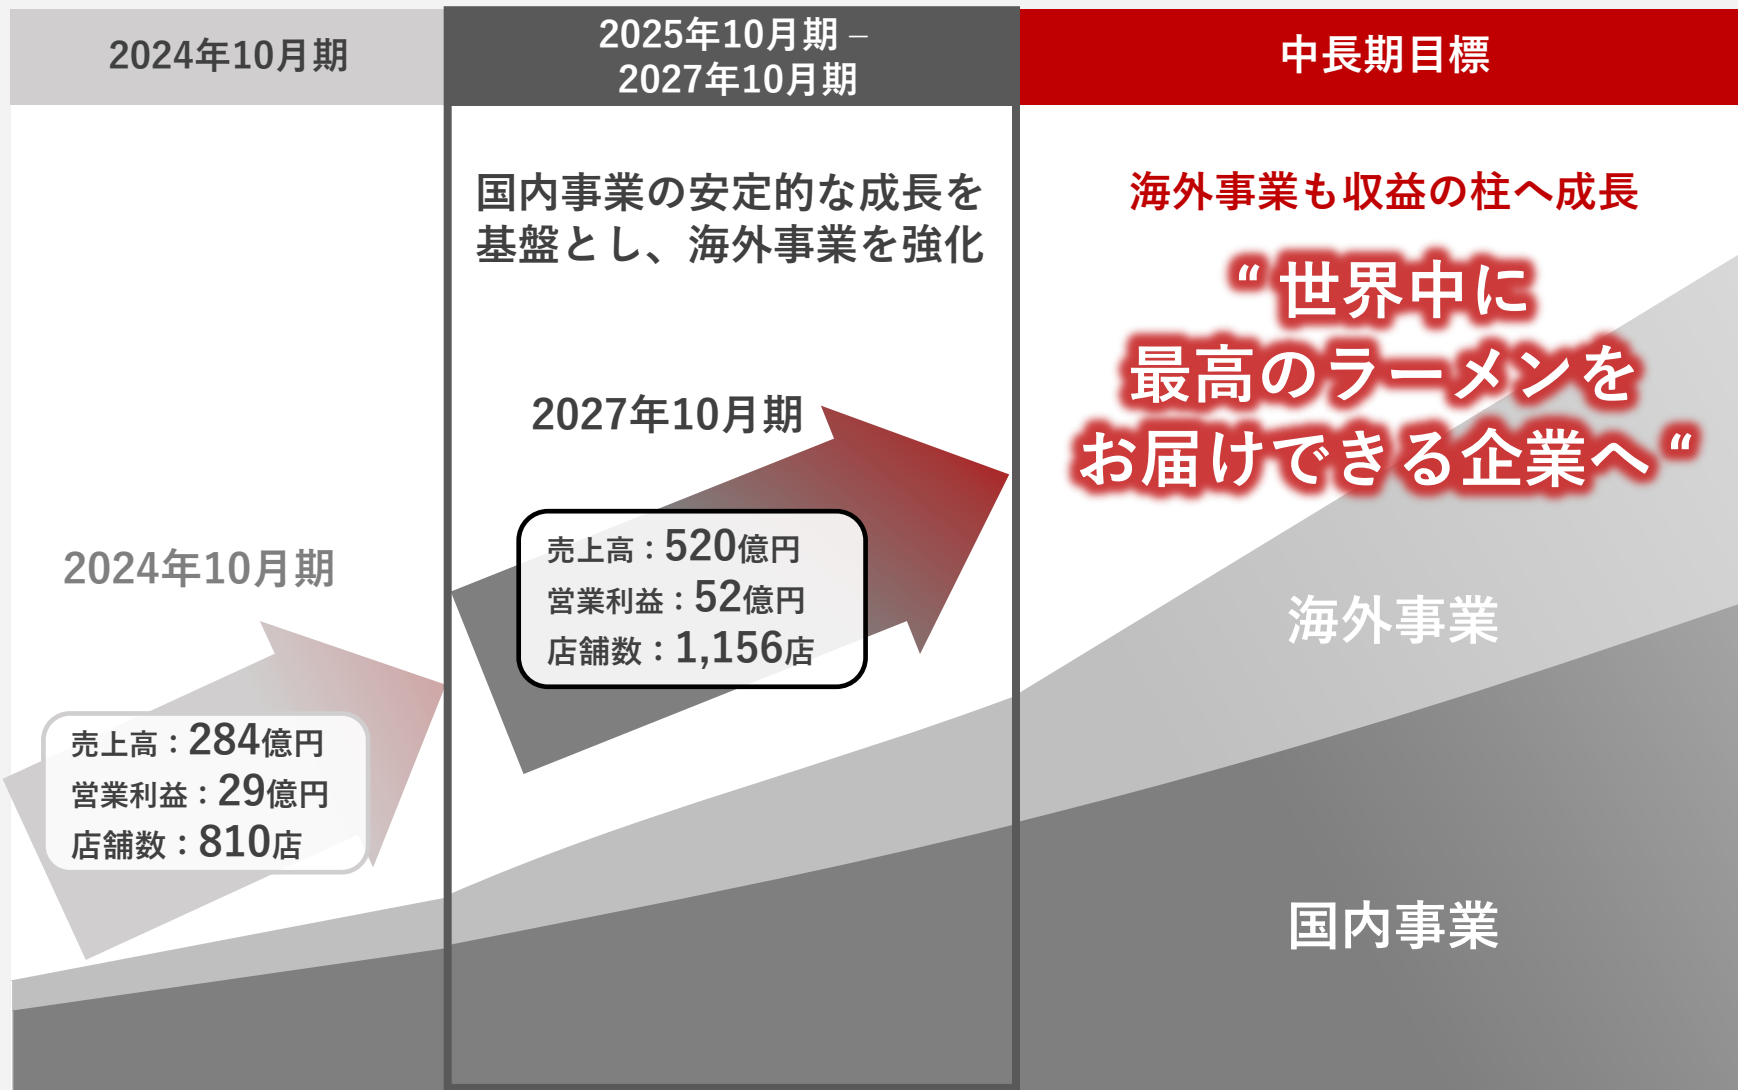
2024年10月期

2025年10月期 –
2027年10月期

中長期目標

国内事業の安定的な成長を基盤とし、海外事業を強化

海外事業も収益の柱へ成長

“世界中に
最高のラーメンを
お届けできる企業へ“

2027年10月期

売上高：520億円
営業利益：52億円
店舗数：1,156店

2024年10月期

売上高：284億円
営業利益：29億円
店舗数：810店

海外事業

国内事業